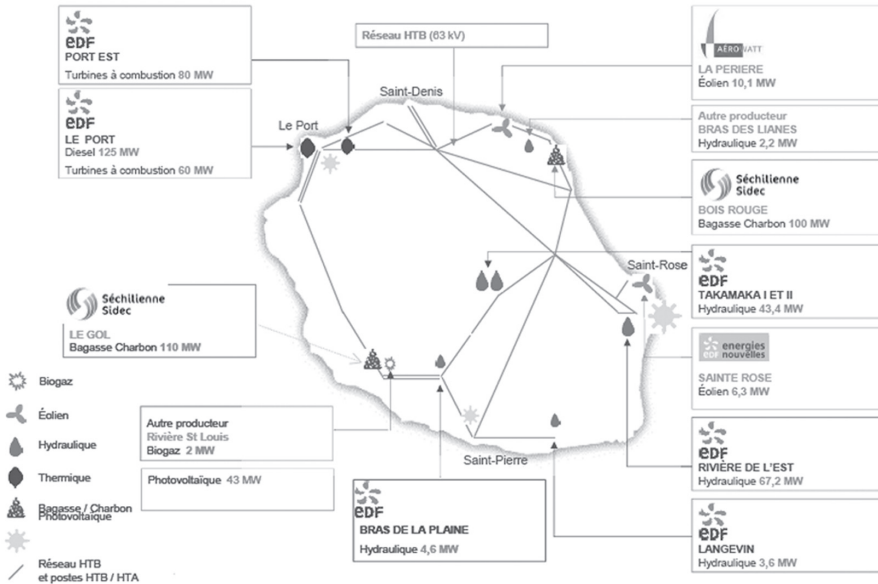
EDF
PORT EST
Turbines à combustion 80 MW

EDF
LE PORT
Diesel 125 MW
Turbines à combustion 60 MW

Réseau HTB (63 kV)

Saint-Denis

Le Port

AÉRO WATT
LA PERIERE
Éolien 10,1 MW

Autre producteur
BRAS DES LIANES
Hydraulique 2,2 MW

Séchilienne Sidec
BOIS ROUGE
Bagasse Charbon 100 MW

Saint-Rose

EDF
TAKAMAKA I ET II
Hydraulique 43,4 MW

Séchilienne Sidec
LE GOL
Bagasse Charbon 110 MW

EDF énergies nouvelles
SAINTE ROSE
Éolien 6,3 MW

Biogaz
Éolien
Hydraulique
Thermique
Bagasse / Charbon
Photovoltaïque
Réseau HTB et postes HTB / HTA

Autre producteur
Rivière St Louis
Biogaz 2 MW

Photovoltaïque 43 MW

Saint-Pierre

EDF
BRAS DE LA PLAINE
Hydraulique 4,6 MW

EDF
RIVIÈRE DE L'EST
Hydraulique 67,2 MW

EDF
LANGEVIN
Hydraulique 3,6 MW